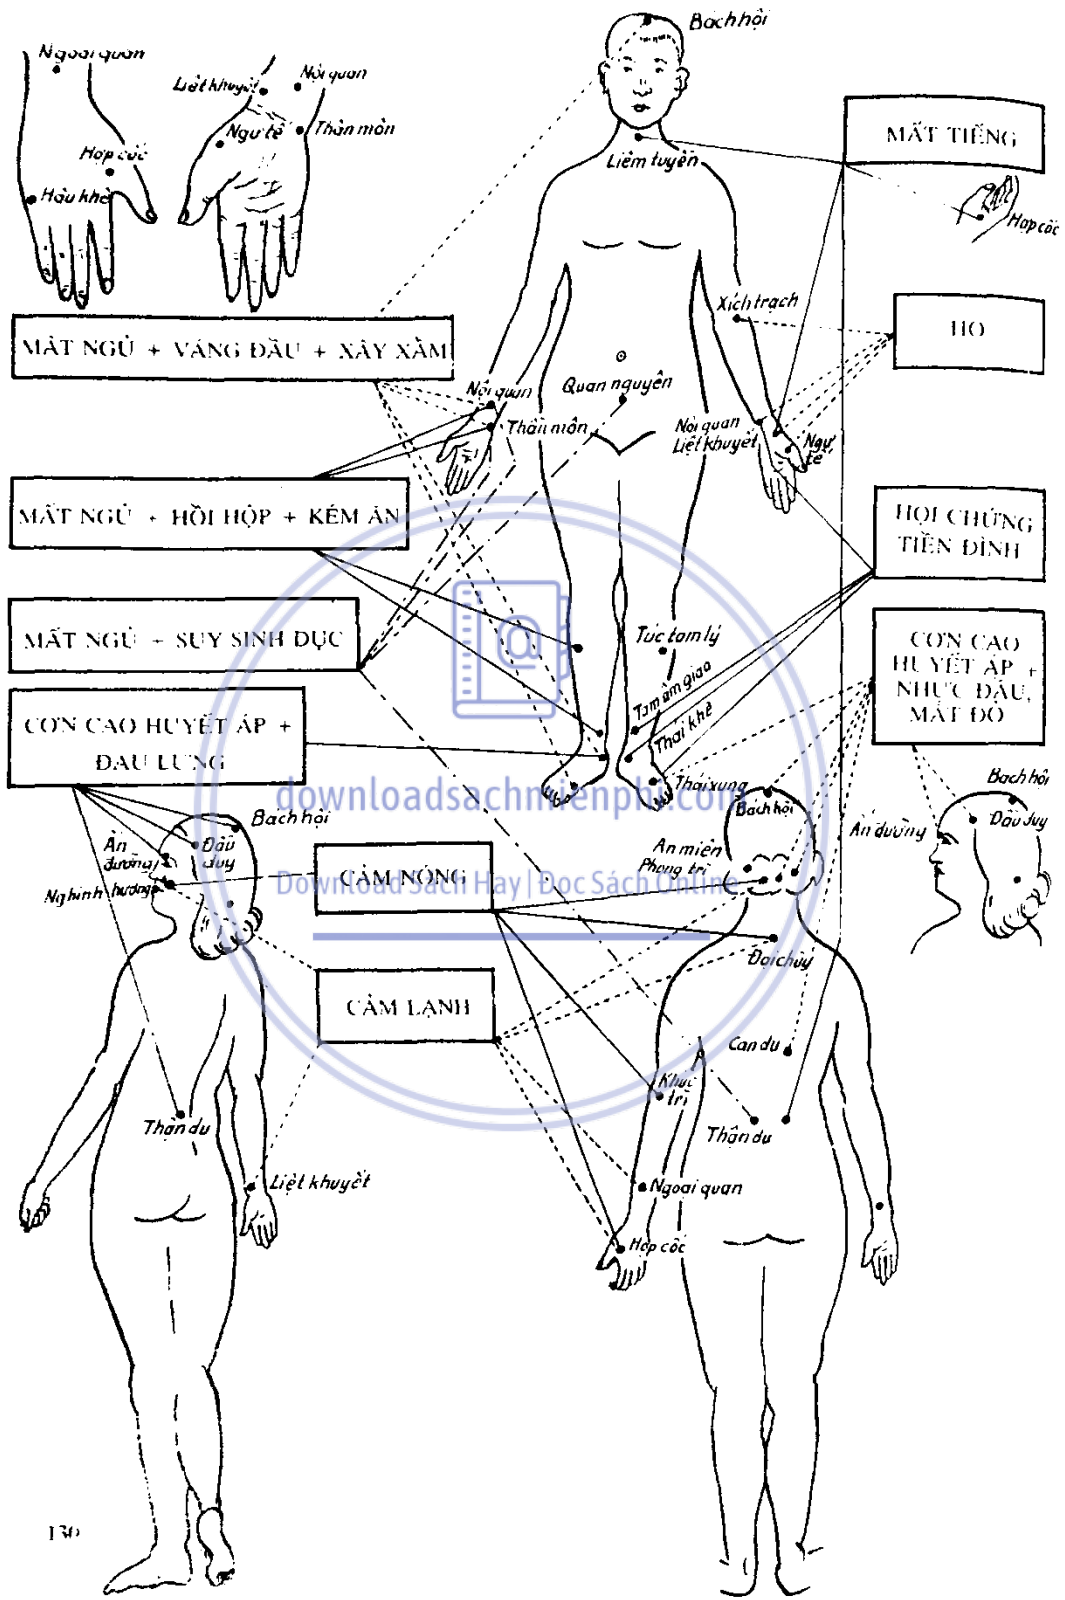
Bách hội

Ngoại quan
Liệt khuyết
Nội quan
Ngư tế
Thần môn
Hợp cốc
Hậu khê

MẤT TIẾNG
Liêm tuyền
Hợp cốc

MẤT NGỦ + VÁNG ĐẦU + XÂY XẨM

Xích trạch
HO

Quan nguyên
Nội quan
Thần môn
Nội quan
Liệt khuyết
Ngư tế

MẤT NGỦ + HỒI HỘP + KÉM ĂN

HỘI CHỨNG TIỀN ĐÌNH

MẤT NGỦ + SUY SINH DỤC

Túc tam lý
Tam âm giao
CƠN CAO HUYẾT ÁP + NHỨC ĐẦU, MẮT ĐỎ

CƠN CAO HUYẾT ÁP + ĐAU LƯNG

Thái khê
Thái xung
Bách hội
Bách hội
Đầu duy
Ấn đường

downloadsachmienphi.com

Bách hội
Ấn đường
Đầu duy
Nghinh hương
CẢM NÓNG
Download Sách Hay | Đọc Sách Online
An miên
Phong trì
Đại chùy

CẢM LẠNH

Cao du
Khúc trì
Thận du
Thận du
Liệt khuyết
Ngoại quan
Hợp cốc

130